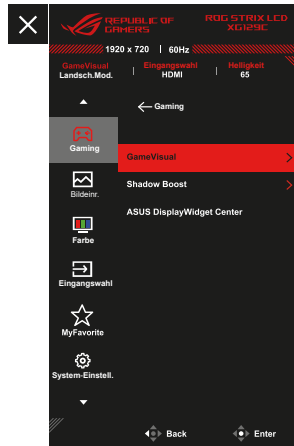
REPUBLIC OF GAMERS
ROG STRIX LCD XG129C

1920 x 720 | 60Hz

GameVisual
Landsch.Mod.
Eingangswahl
HDMI
Helligkeit
65

Gaming

Gaming
Bildeinr.
Farbe
Eingangswahl
MyFavorite
System-Einstell.

GameVisual
Shadow Boost
ASUS DisplayWidget Center

Back
Enter